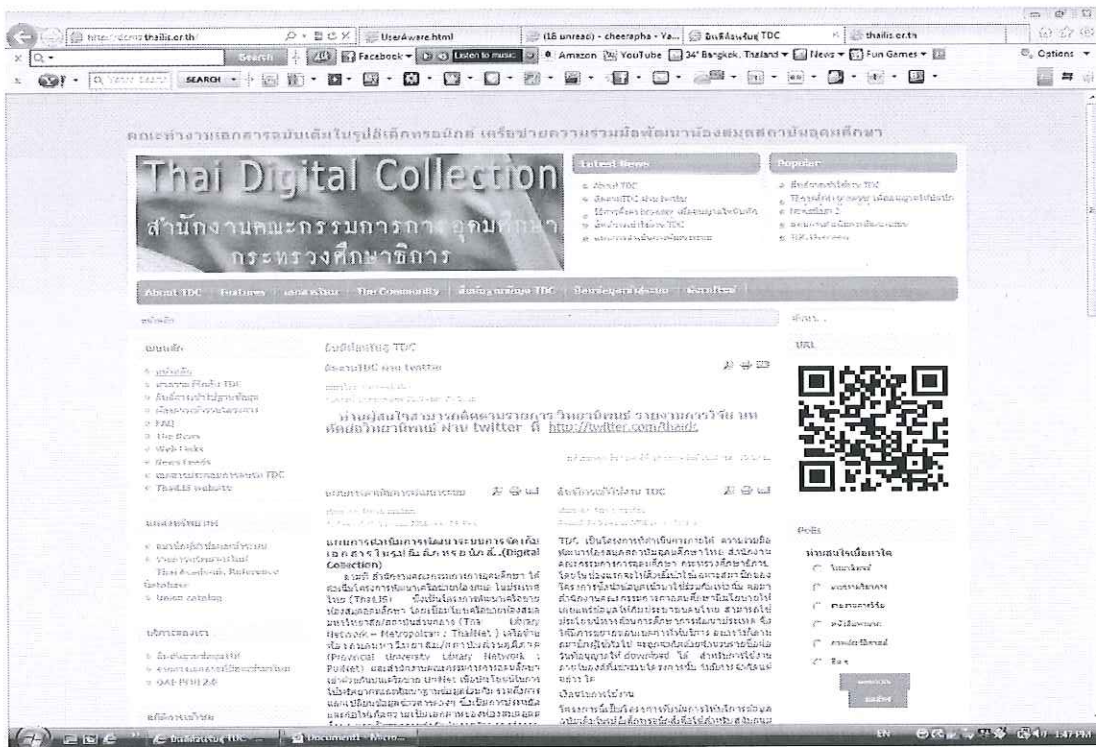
http://tdc.thailis.or.th/

UserAware.html

(18 unread) - cheerapha - Ya...

ThaiLIS TDC

thailis.or.th

Search

Facebook

Listen to music

Amazon

YouTube

34° Bangkok, Thailand

News

Fun Games

Options

SEARCH

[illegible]

Thai Digital Collection

สำนักงานคณะกรรมการการอุดมศึกษา กระทรวงศึกษาธิการ

Latest News

About TDC

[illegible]

Popular

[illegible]

About TDC

Features

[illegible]

The Community

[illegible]

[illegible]

หน้าหลัก

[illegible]

URL

FAQ

Site Stats

Web Links

News Feeds

ThaiLIS website

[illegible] TDC

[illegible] TDC ผ่าน twitter

ท่านสามารถติดตามรายการ วิทยานิพนธ์ รายงานการวิจัย บทคัดย่อวิทยานิพนธ์ ผ่าน twitter ที่ http://twitter.com/thaidc

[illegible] (Digital Collection)

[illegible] TDC

TDC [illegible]

Thai Academic Reference Database

Union catalog

OAI-PMH 2.0

Polls

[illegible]

EN

1:47 PM

Document1 - Micro...